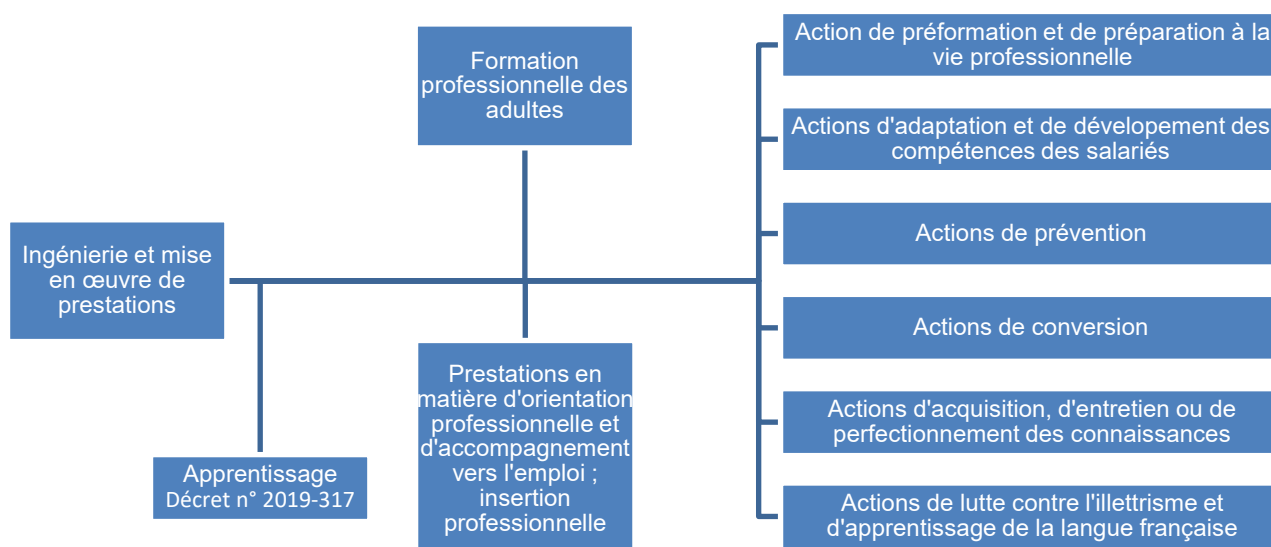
Formation professionnelle des adultes

Ingénierie et mise en œuvre de prestations

Apprentissage
Décret n° 2019-317

Prestations en matière d'orientation professionnelle et d'accompagnement vers l'emploi ; insertion professionnelle

Action de préformation et de préparation à la vie professionnelle

Actions d'adaptation et de dévelopement des compétences des salariés

Actions de prévention

Actions de conversion

Actions d'acquisition, d'entretien ou de perfectionnement des connaissances

Actions de lutte contre l'illettrisme et d'apprentissage de la langue française